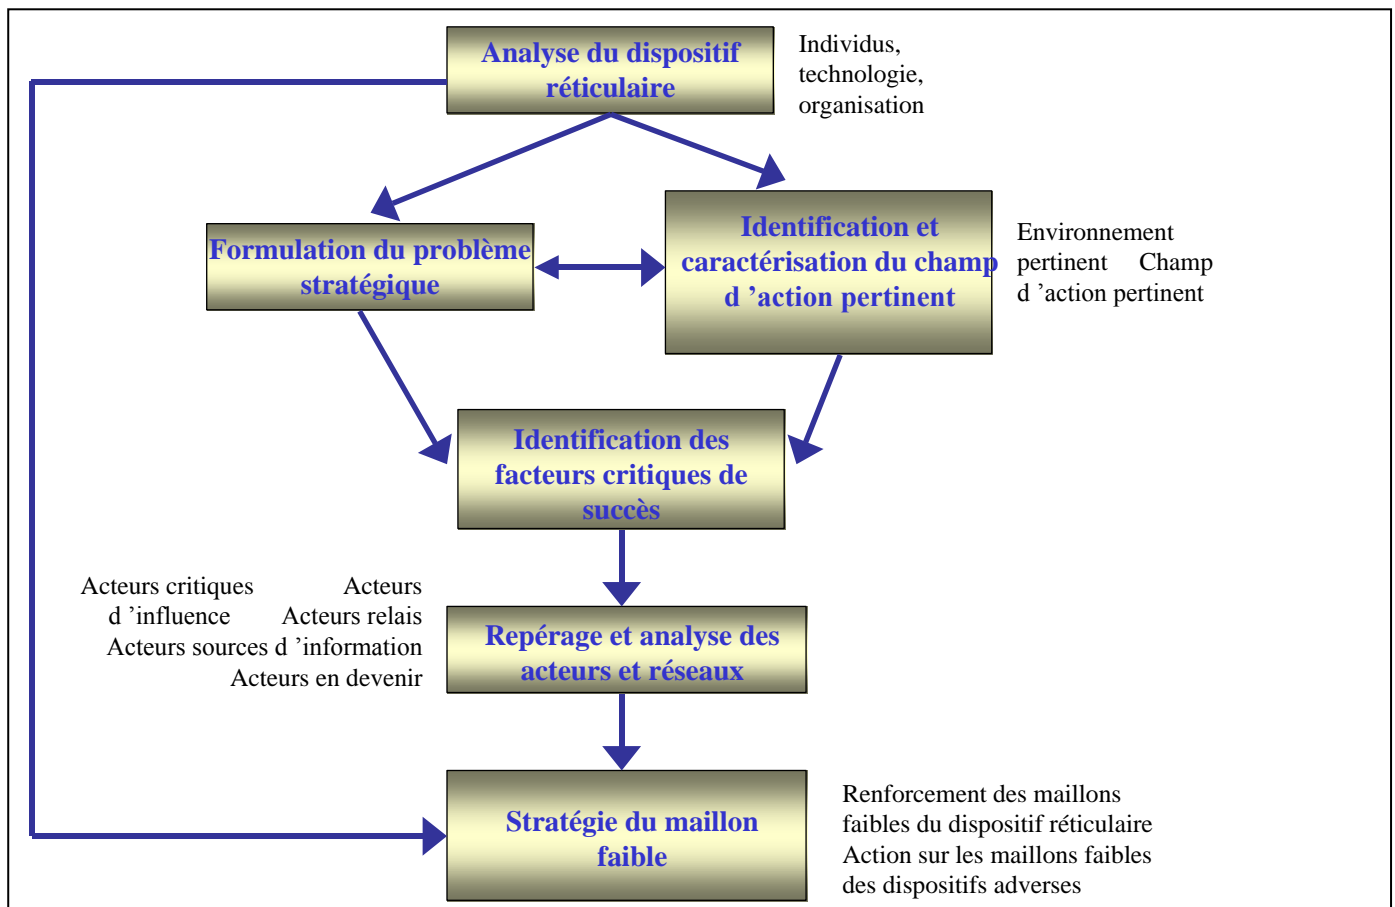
Analyse du dispositif réticulaire

Individus, technologie, organisation

Formulation du problème stratégique

Identification et caractérisation du champ d ’action pertinent

Environnement pertinent Champ d ’action pertinent

Identification des facteurs critiques de succès

Acteurs critiques Acteurs d ’influence Acteurs relais Acteurs sources d ’information Acteurs en devenir

Repérage et analyse des acteurs et réseaux

Stratégie du maillon faible

Renforcement des maillons faibles du dispositif réticulaire Action sur les maillons faibles des dispositifs adverses